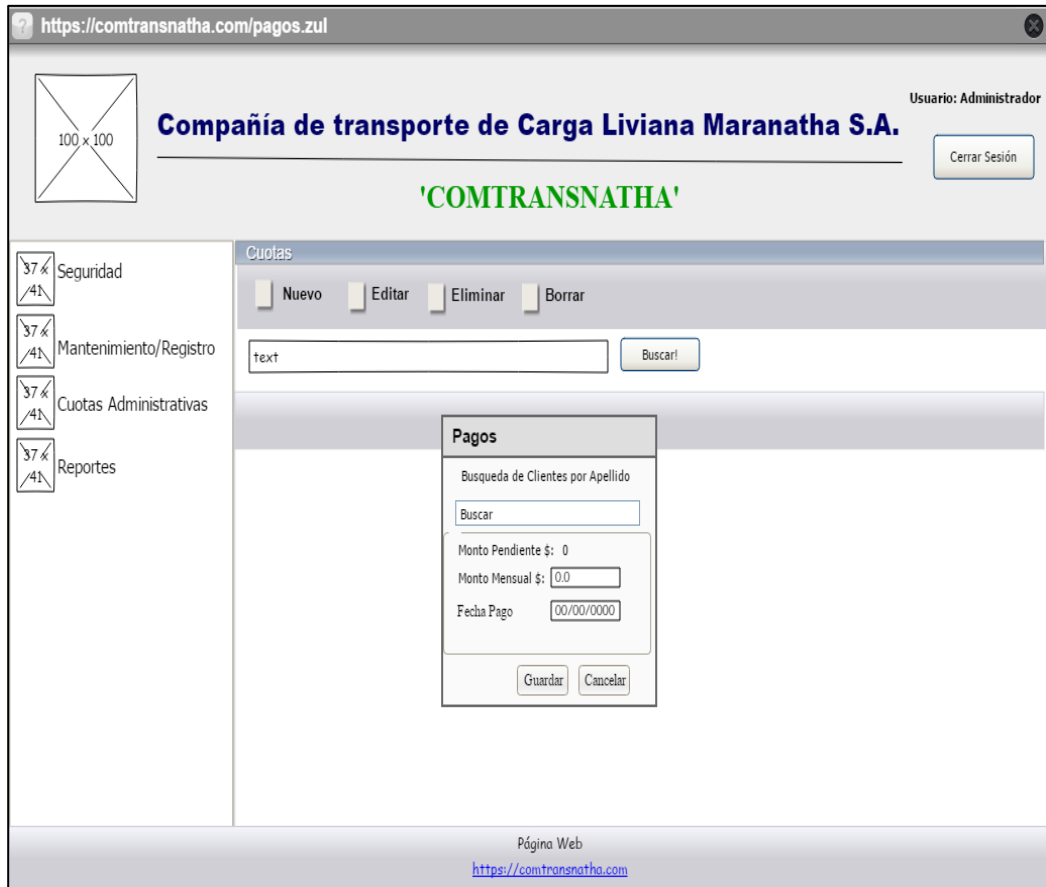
https://comtransnatha.com/pagos.zul

100 x 100

Compañía de transporte de Carga Liviana Maranatha S.A.

'COMTRANSNATHA'

Usuario: Administrador

Cerrar Sesión

37 x 41 Seguridad

37 x 41 Mantenimiento/Registro

37 x 41 Cuotas Administrativas

37 x 41 Reportes

Cuotas

Nuevo

Editar

Eliminar

Borrar

text

Buscar!

Pagos

Busqueda de Clientes por Apellido

Buscar

Monto Pendiente $: 0

Monto Mensual $: 0.0

Fecha Pago 00/00/0000

Guardar

Cancelar

Página Web

https://comtransnatha.com